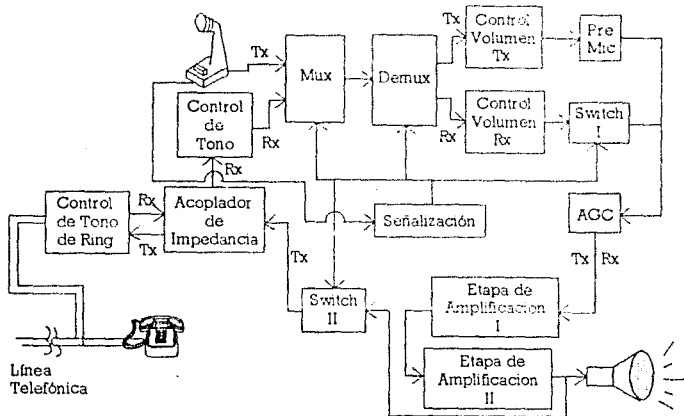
Tx
Mux
Demux
Tx
Control Volumen Tx
Pre Mic
Control de Tono
Rx
Rx
Control Volumen Rx
Switch I
Rx
Control de Tono de Ring
Rx
Tx
Acoplador de Impedancia
Señalización
AGC
Tx
Tx
Rx
Switch II
Etapa de Amplificacion I
Etapa de Amplificacion II
Línea Telefónica